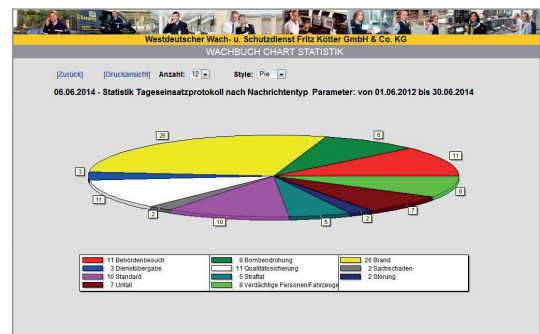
Westdeutscher Wach- u. Schutzdienst Fritz Kötter GmbH & Co. KG
WACHBUCH CHART STATISTIK

[Zurück] [Druckansicht] Anzahl: 12 Style: Pie

06.06.2014 - Statistik Tageseinsatzprotokoll nach Nachrichtentyp Parameter: von 01.06.2012 bis 30.06.2014

26
8
11
3
8
11
7
2
2
10
5

| | | |
|---|---|---|
| 11 Behördenbesuch | 8 Bombendrohung | 26 Brand |
| 3 Dienstübergabe | 11 Qualitätssicherung | 2 Sachschaden |
| 10 Standard | 5 Straftat | 2 Störung |
| 7 Unfall | 8 Verdächtige Personen/Fahrzeuge | |